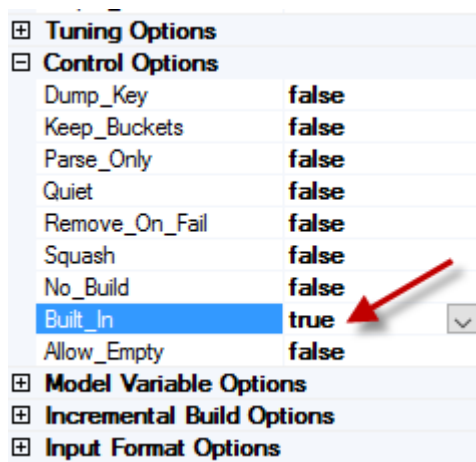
⊞ Tuning Options
⊟ Control Options

| | |
|---|---|
| Dump_Key | false |
| Keep_Buckets | false |
| Parse_Only | false |
| Quiet | false |
| Remove_On_Fail | false |
| Squash | false |
| No_Build | false |
| Built_In | true |
| Allow_Empty | false |

⊞ Model Variable Options
⊞ Incremental Build Options
⊞ Input Format Options